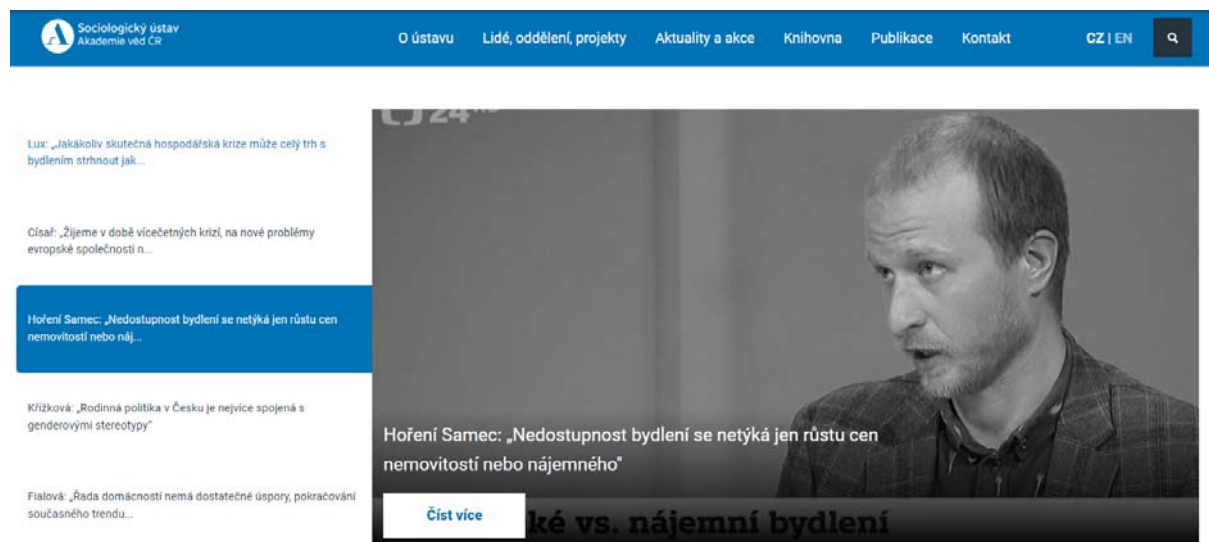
Sociologický ústav
Akademie věd ČR

O ústavu Lidé, oddělení, projekty Aktuality a akce Knihovna Publikace Kontakt CZ | EN

Lux: „Jakákoliv skutečná hospodářská krize může celý trh s bydlením strhnout jak...

Císař: „Žijeme v době vícečetných krizí, na nové problémy evropské společnosti n...

Hoření Samec: „Nedostupnost bydlení se netýká jen růstu cen nemovitostí nebo náj...

Křížková: „Rodinná politika v Česku je nejvíce spojená s genderovými stereotypy"

Fialová: „Řada domácností nemá dostatečné úspory, pokračování současného trendu...

24

Hoření Samec: „Nedostupnost bydlení se netýká jen růstu cen nemovitostí nebo nájemného"

Číst více

ké vs. nájemní bydlení